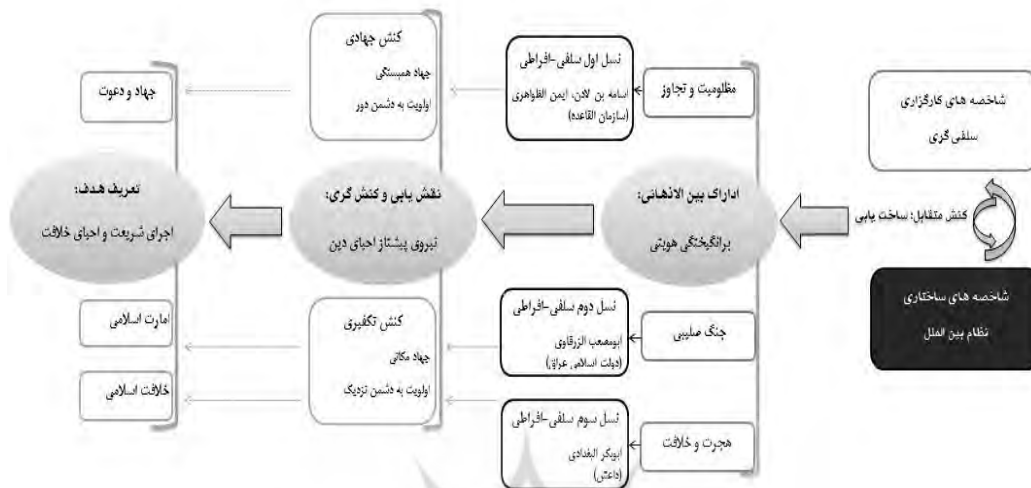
شاخصه های کارگزاری
سلفی گری

کنش متقابل: ساخت یابی

شاخصه های ساختاری
نظام بین الملل

ادراک بین الاذهانی:
برانگیختگی هویتی

مظلومیت و تجاوز

نسل اول سلفی-افراطی
اسامه بن لادن، ایمن الظواهری
(سازمان القاعده)

جنگ صلیبی

نسل دوم سلفی-افراطی
ابومصعب الزرقاوی
(دولت اسلامی عراق)

هجرت و خلافت

نسل سوم سلفی-افراطی
ابوبکر البغدادی
(داعش)

نقش یابی و کنش گری:
نیروی پیشتاز احیای دین

کنش جهادی
جهاد همبستگی
اولویت به دشمن دور

کنش تکفیری
جهاد مکانی
اولویت به دشمن نزدیک

تعریف هدف:
اجرای شریعت و احیای خلافت

جهاد و دعوت

امارت اسلامی

خلافت اسلامی